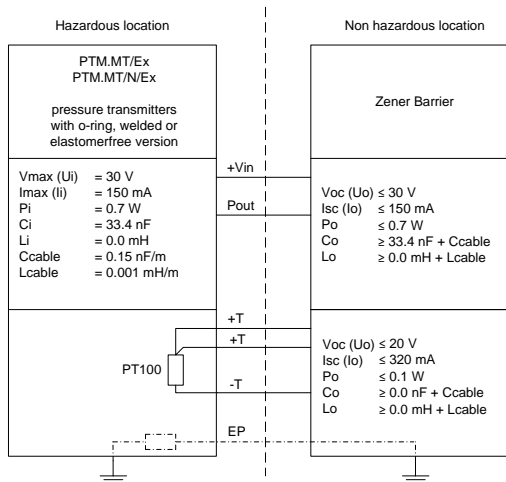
Hazardous location

Non hazardous location

PTM.MT/Ex
PTM.MT/N/Ex

pressure transmitters with o-ring, welded or elastomerfree version

Zener Barrier

+Vin

Pout

Vmax (Ui) = 30 V
Imax (Ii) = 150 mA
Pi = 0.7 W
Ci = 33.4 nF
Li = 0.0 mH
Ccable = 0.15 nF/m
Lcable = 0.001 mH/m

Voc (Uo) ≤ 30 V
Isc (Io) ≤ 150 mA
Po ≤ 0.7 W
Co ≥ 33.4 nF + Ccable
Lo ≥ 0.0 mH + Lcable

+T

+T

PT100

-T

Voc (Uo) ≤ 20 V
Isc (Io) ≤ 320 mA
Po ≤ 0.1 W
Co ≥ 0.0 nF + Ccable
Lo ≥ 0.0 mH + Lcable

EP